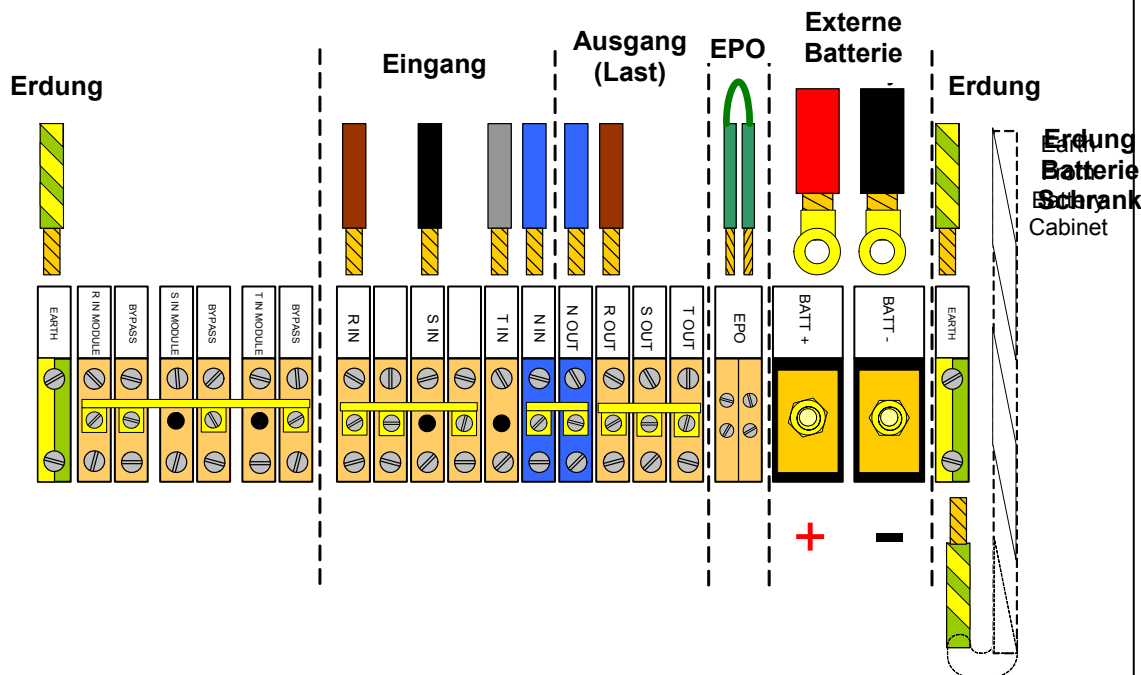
Erdung

Eingang

Ausgang (Last)

EPO

Externe Batterie

Erdung

Erdung Batterie Schrank

Earth Battery Cabinet

EARTH

R IN MODULE

BYPASS

S IN MODULE

BYPASS

T IN MODULE

BYPASS

R IN

S IN

T IN

N IN

N OUT

R OUT

S OUT

T OUT

EPO

BATT +

BATT -

EARTH

+

-